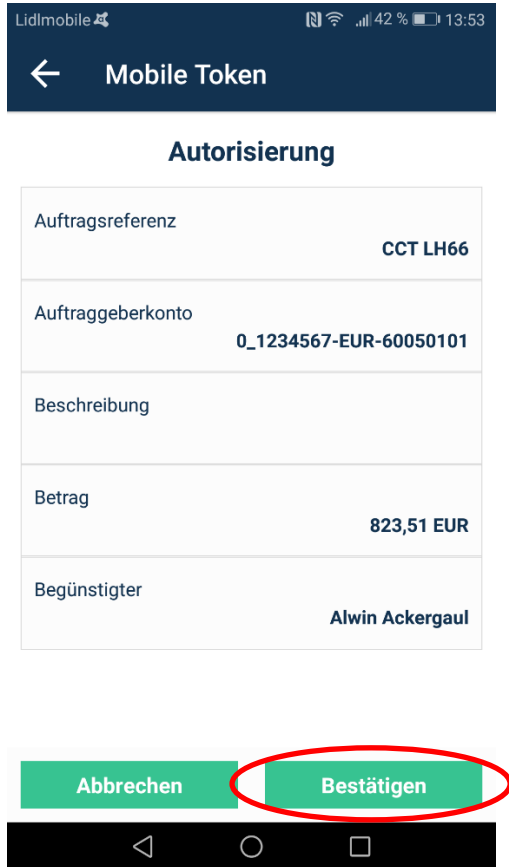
Lidlmobile 42 % 13:53

Mobile Token

Autorisierung

Auftragsreferenz
CCT LH66

Auftraggeberkonto
0_1234567-EUR-60050101

Beschreibung

Betrag
823,51 EUR

Begünstigter
Alwin Ackergaul

Abbrechen

Bestätigen